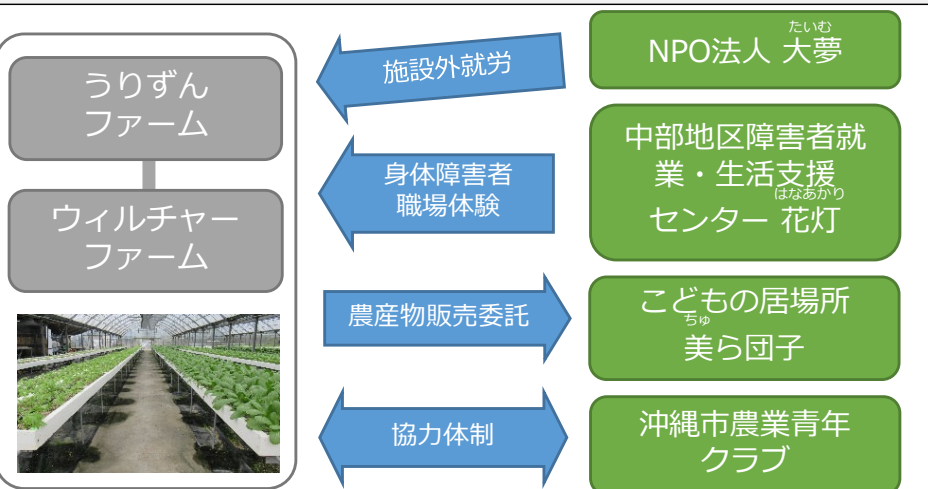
うりずん
ファーム

ウィルチャー
ファーム

施設外就労

NPO法人 大夢（たいむ）

身体障害者
職場体験

中部地区障害者就業・生活支援センター 花灯（はなあかり）

農産物販売委託

こどもの居場所
美（ちゅ）ら団子

協力体制

沖縄市農業青年
クラブ